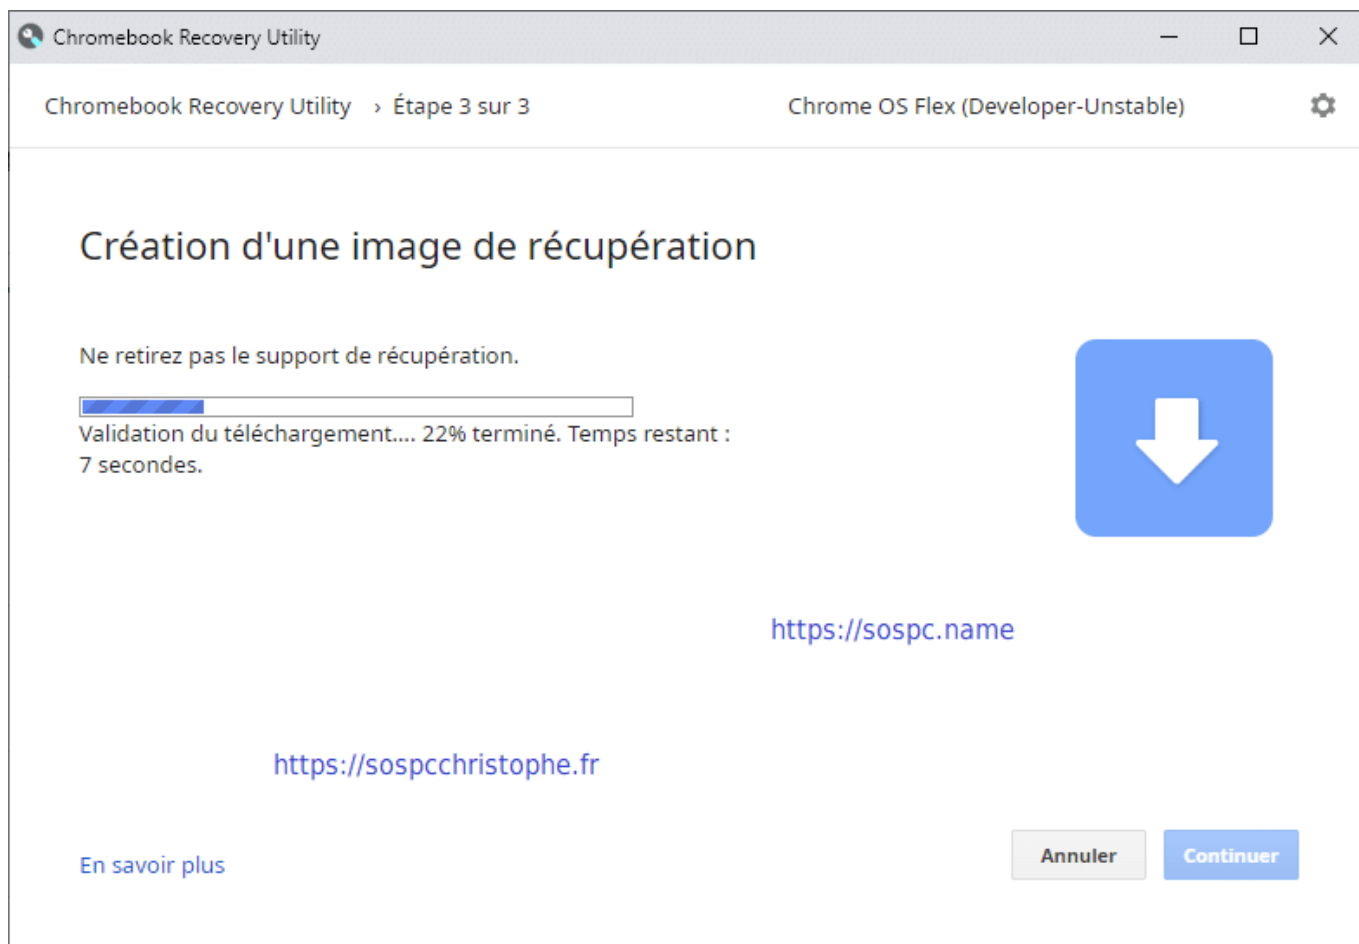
Chromebook Recovery Utility

Chromebook Recovery Utility › Étape 3 sur 3

Chrome OS Flex (Developer-Unstable)

Création d'une image de récupération

Ne retirez pas le support de récupération.

Validation du téléchargement.... 22% terminé. Temps restant : 7 secondes.

https://sospc.name

https://sospcchristophe.fr

En savoir plus

Annuler

Continuer